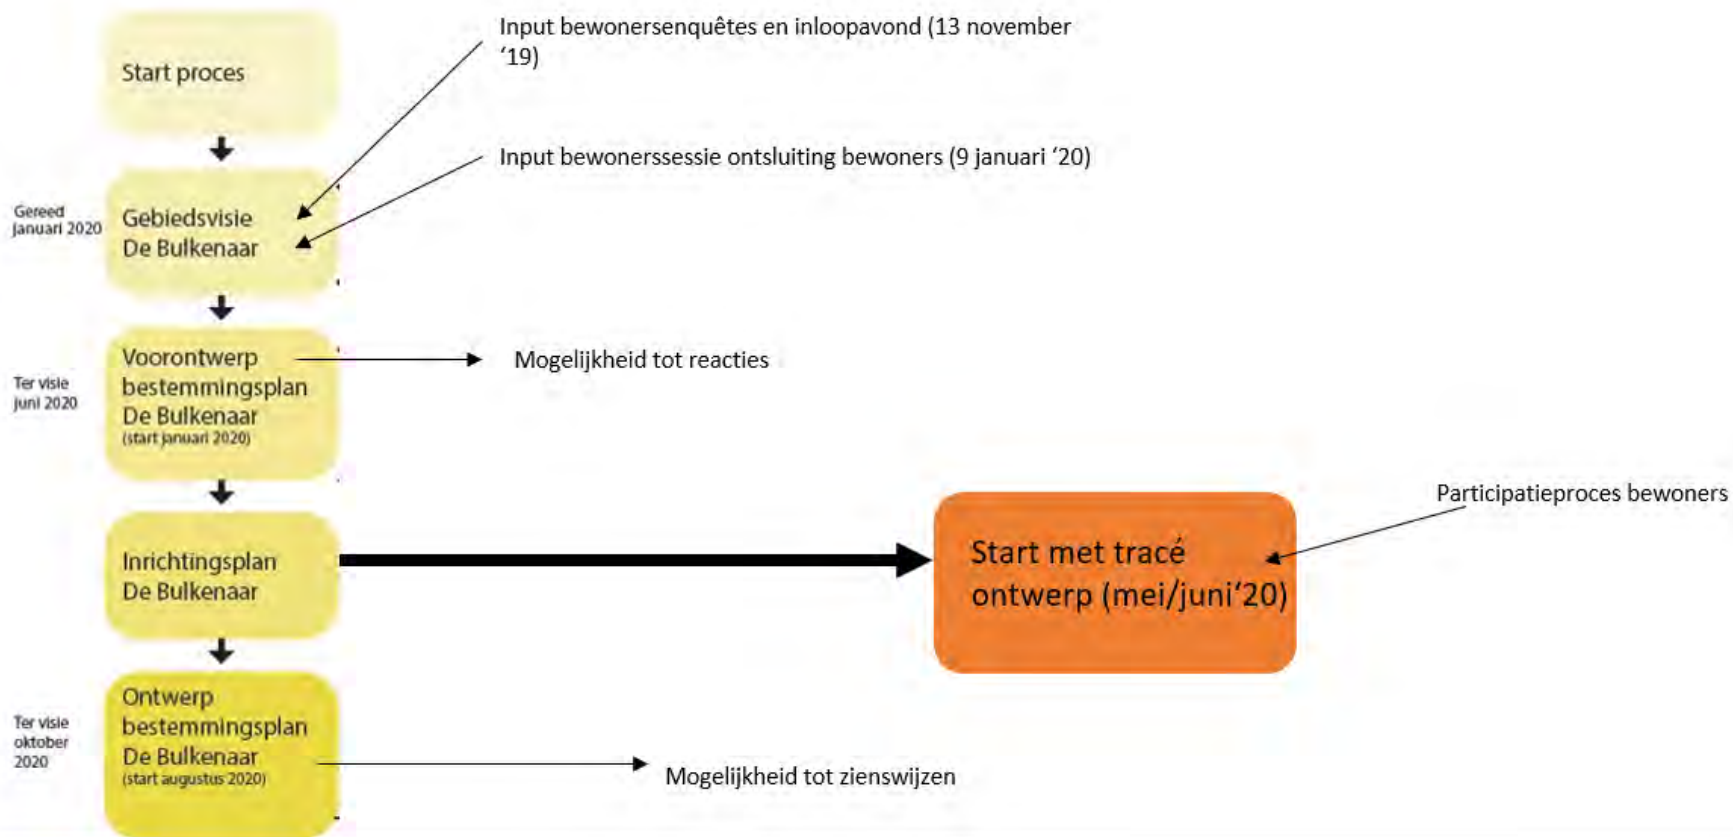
Start proces

Input bewonersenquêtes en inloopavond (13 november '19)

Input bewonerssessie ontsluiting bewoners (9 januari '20)

Gereed januari 2020

Gebiedsvisie De Bulkenaar

Ter visie juni 2020

Voorontwerp bestemmingsplan De Bulkenaar (start januari 2020)

Mogelijkheid tot reacties

Inrichtingsplan De Bulkenaar

Start met tracé ontwerp (mei/juni'20)

Participatieproces bewoners

Ter visie oktober 2020

Ontwerp bestemmingsplan De Bulkenaar (start augustus 2020)

Mogelijkheid tot zienswijzen